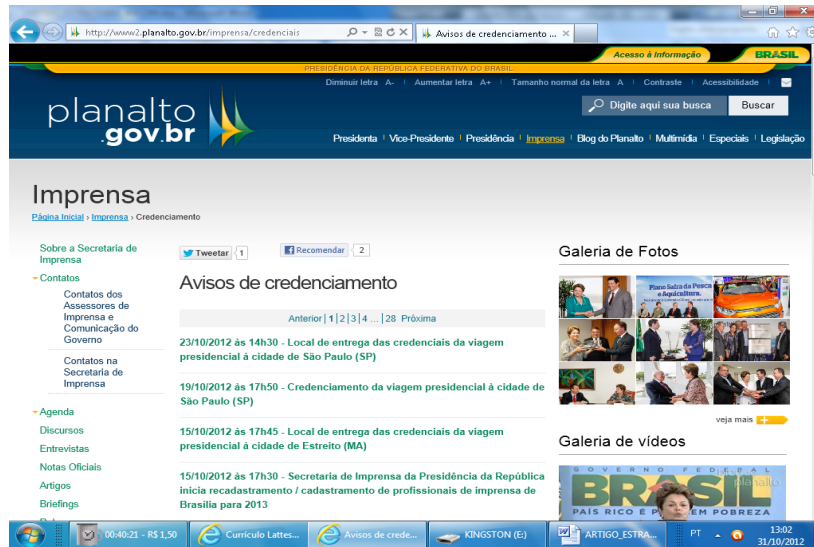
http://www2.planalto.gov.br/imprensa/credenciais

Avisos de credenciamento ...

Acesso à Informação BRASIL

PRESIDÊNCIA DA REPÚBLICA FEDERATIVA DO BRASIL

Diminuir letra A- | Aumentar letra A+ | Tamanho normal da letra A | Contraste | Acessibilidade

planalto .gov.br

Digite aqui sua busca Buscar

Presidenta | Vice-Presidente | Presidência | Imprensa | Blog do Planalto | Multimídia | Especiais | Legislação

Imprensa

Página Inicial › Imprensa › Credenciamento

Sobre a Secretaria de Imprensa

Contatos

Contatos dos Assessores de Imprensa e Comunicação do Governo

Contatos na Secretaria de Imprensa

Agenda

Discursos

Entrevistas

Notas Oficiais

Artigos

Briefings

Tweetar 1

Recomendar 2

Avisos de credenciamento

Anterior | 1 | 2 | 3 | 4 ... | 28 Próxima

23/10/2012 às 14h30 - Local de entrega das credenciais da viagem presidencial à cidade de São Paulo (SP)

19/10/2012 às 17h50 - Credenciamento da viagem presidencial à cidade de São Paulo (SP)

15/10/2012 às 17h45 - Local de entrega das credenciais da viagem presidencial à cidade de Estreito (MA)

15/10/2012 às 17h30 - Secretaria de Imprensa da Presidência da República inicia recadastramento / cadastramento de profissionais de imprensa de Brasília para 2013

Galeria de Fotos

Plano Safra da Pesca e Aquicultura

veja mais

Galeria de vídeos

GOVERNO FEDERAL BRASIL PAÍS RICO É PAÍS SEM POBREZA planalto

00:40:21 - R$ 1,50

Currículo Lattes...

Avisos de crede...

KINGSTON (E:)

ARTIGO_ESTRA...

PT

13:02
31/10/2012